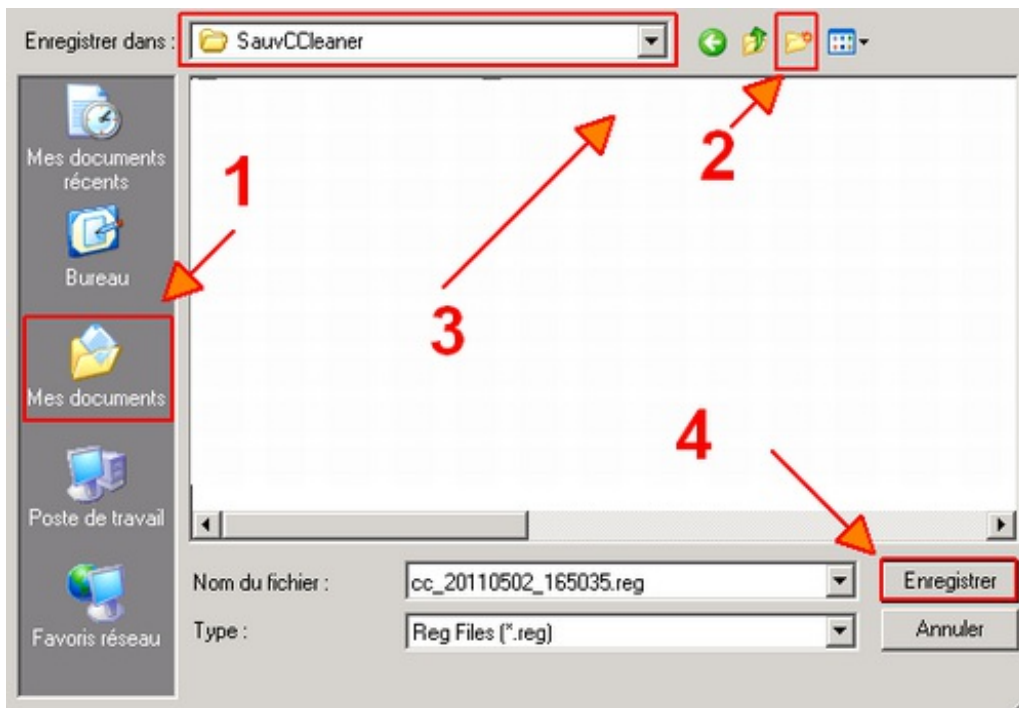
Enregistrer dans : SauvCCleaner

Mes documents récents

Bureau

Mes documents

Poste de travail

Favoris réseau

1

2

3

4

Nom du fichier : cc_20110502_165035.reg

Type : Reg Files (*.reg)

Enregistrer

Annuler